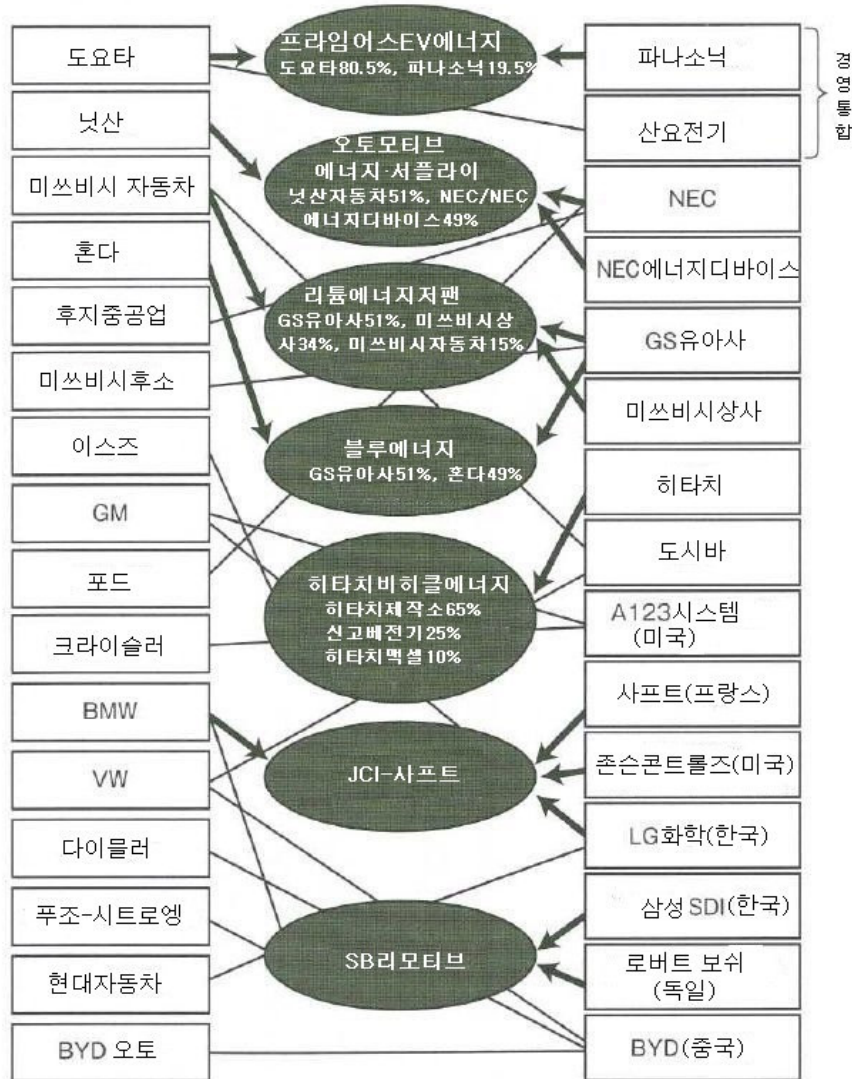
도요타

닛산

미쓰비시 자동차

혼다

후지중공업

미쓰비시후소

이스즈

GM

포드

크라이슬러

BMW

VW

다이믈러

푸조-시트로엥

현대자동차

BYD 오토

프라임어스EV에너지
도요타80.5%, 파나소닉19.5%

오토모티브
에너지 서플라이
닛산자동차51%, NEC/NEC
에너지디바이스49%

리튬에너지저팬
GS유아사51%, 미쓰비시상사34%, 미쓰비시자동차15%

블루에너지
GS유아사51%, 혼다49%

히타치비히클에너지
히타치제작소65%
신고베전기25%
히타치맥셀10%

JCI-사프트

SB리모티브

파나소닉

산요전기

경영통합

NEC

NEC에너지디바이스

GS유아사

미쓰비시상사

히타치

도시바

A123시스템
(미국)

사프트(프랑스)

존슨콘트롤즈(미국)

LG화학(한국)

삼성 SDI(한국)

로버트 보쉬
(독일)

BYD(중국)